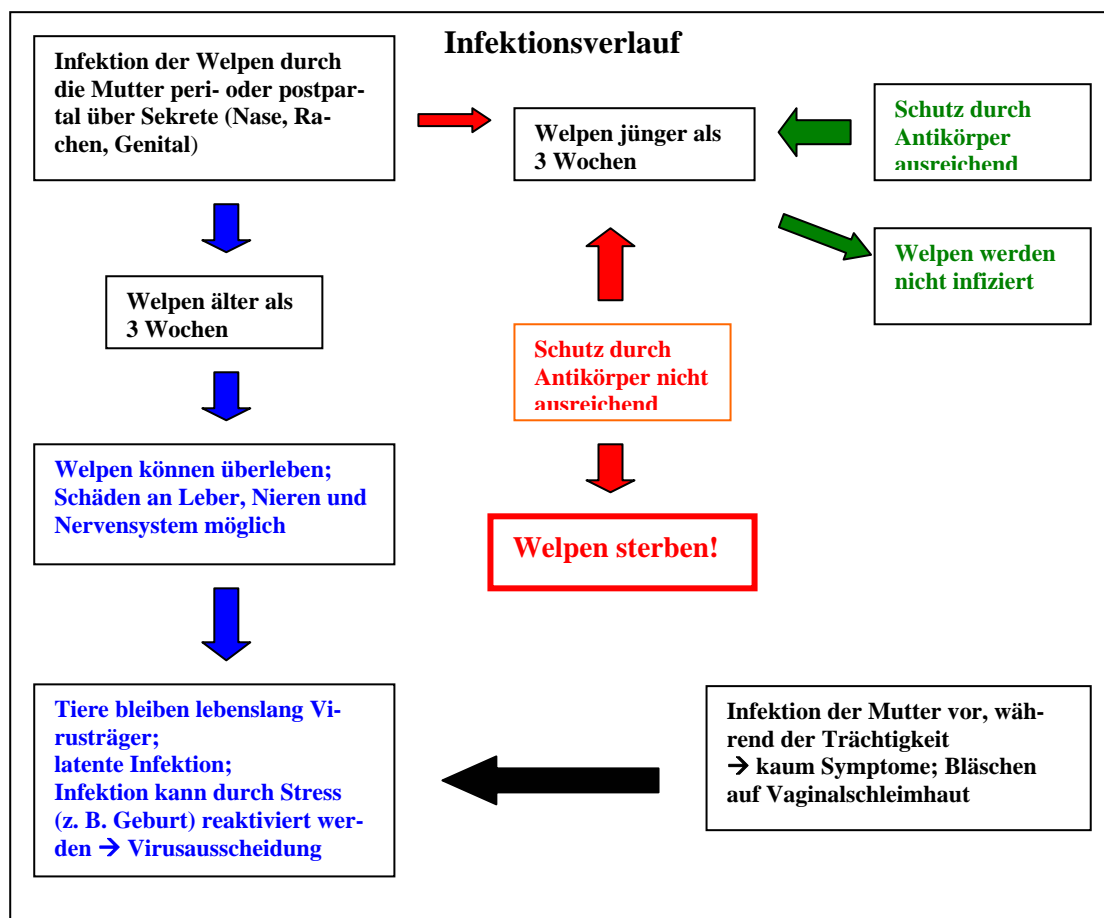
Infektionsverlauf

Infektion der Welpen durch die Mutter peri- oder postpartal über Sekrete (Nase, Rachen, Genital)

Welpen jünger als 3 Wochen

Schutz durch Antikörper ausreichend

Welpen werden nicht infiziert

Welpen älter als 3 Wochen

Schutz durch Antikörper nicht ausreichend

Welpen können überleben; Schäden an Leber, Nieren und Nervensystem möglich

Welpen sterben!

Tiere bleiben lebenslang Virusträger; latente Infektion; Infektion kann durch Stress (z. B. Geburt) reaktiviert werden → Virusausscheidung

Infektion der Mutter vor, während der Trächtigkeit → kaum Symptome; Bläschen auf Vaginalschleimhaut